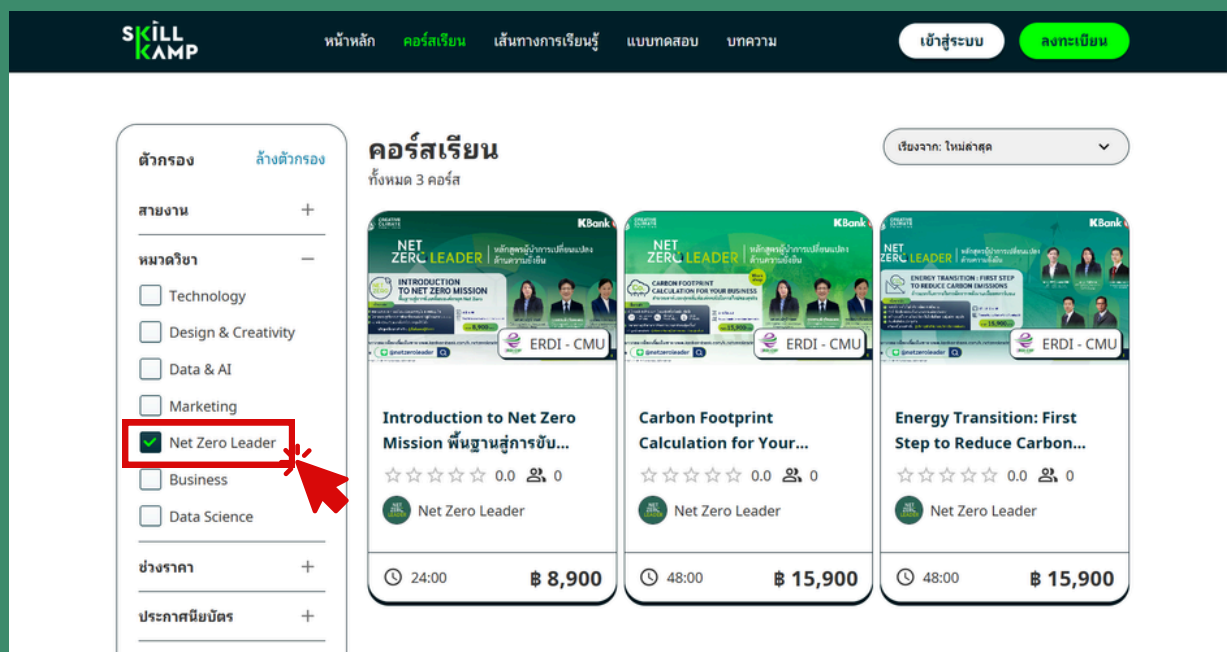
SKILL KAMP

หน้าหลัก คอร์สเรียน เส้นทางการเรียนรู้ แบบทดสอบ บทความ

เข้าสู่ระบบ ลงทะเบียน

ตัวกรอง ล้างตัวกรอง

สายงาน +

หมวดวิชา −

Technology

Design & Creativity

Data & AI

Marketing

Net Zero Leader

Business

Data Science

ช่วงราคา +

ประกาศนียบัตร +

คอร์สเรียน

ทั้งหมด 3 คอร์ส

เรียงจาก: ใหม่ล่าสุด

NET ZERO LEADER หลักสูตรผู้นำการเปลี่ยนแปลงด้านความยั่งยืน KBank

INTRODUCTION TO NET ZERO MISSION

8,900

@netzeroleader

ERDI - CMU

Introduction to Net Zero Mission พื้นฐานสู่การขับ...

0.0 0

Net Zero Leader

24:00 ฿ 8,900

NET ZERO LEADER หลักสูตรผู้นำการเปลี่ยนแปลงด้านความยั่งยืน KBank

CARBON FOOTPRINT CALCULATION FOR YOUR BUSINESS

15,900

@netzeroleader

ERDI - CMU

Carbon Footprint Calculation for Your...

0.0 0

Net Zero Leader

48:00 ฿ 15,900

NET ZERO LEADER หลักสูตรผู้นำการเปลี่ยนแปลงด้านความยั่งยืน KBank

ENERGY TRANSITION : FIRST STEP TO REDUCE CARBON EMISSIONS

15,900

@netzeroleader

ERDI - CMU

Energy Transition: First Step to Reduce Carbon...

0.0 0

Net Zero Leader

48:00 ฿ 15,900